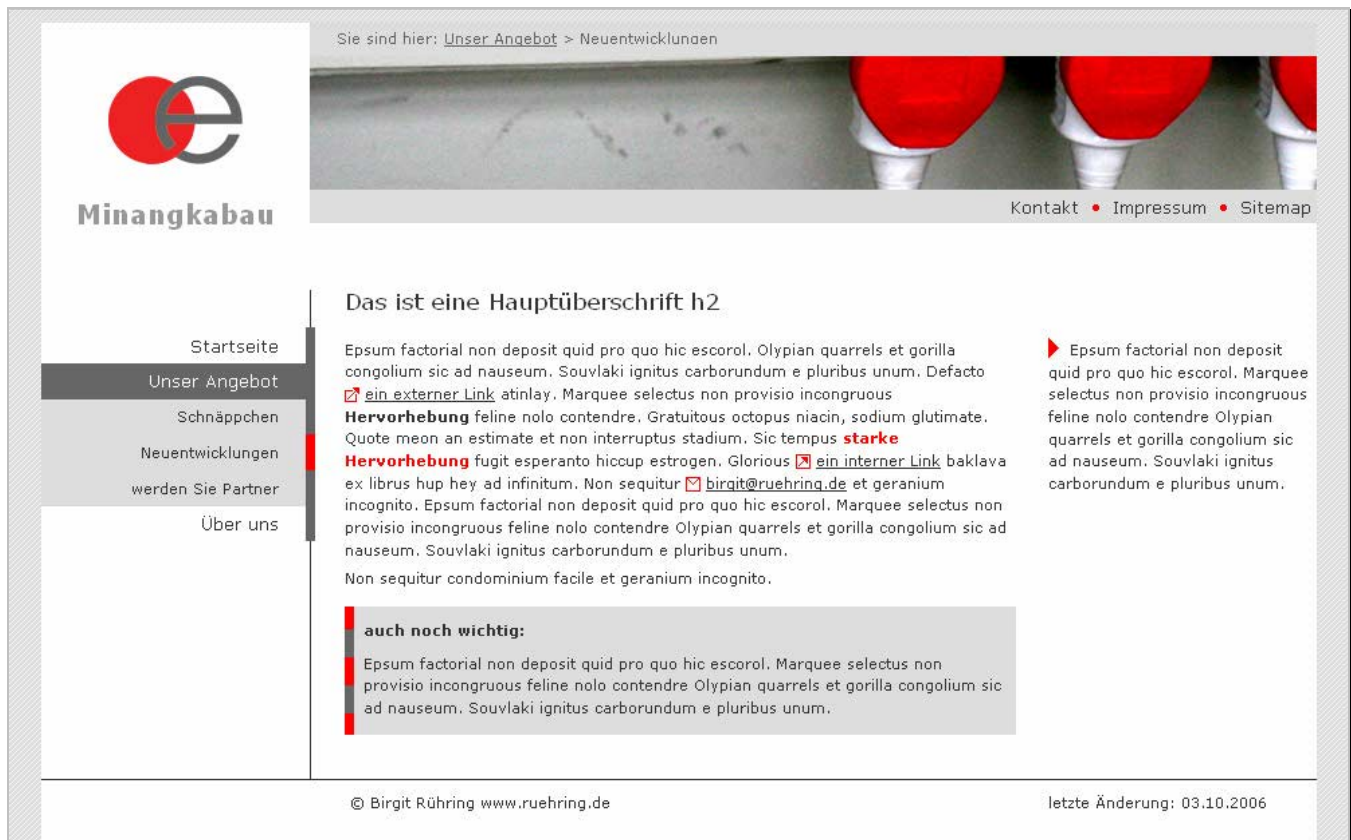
Sie sind hier: Unser Angebot > Neuentwicklungen

Minangkabau

Kontakt • Impressum • Sitemap

Startseite
Unser Angebot
Schnäppchen
Neuentwicklungen
werden Sie Partner
Über uns

Das ist eine Hauptüberschrift h2

Epsum factorial non deposit quid pro quo hic escorol. Olypian quarrels et gorilla congolium sic ad nauseum. Souvlaki ignitus carborundum e pluribus unum. Defacto ein externer Link atinlay. Marquee selectus non provisio incongruous **Hervorhebung** feline nolo contendre. Gratuitous octopus niacin, sodium glutimate. Quote meon an estimate et non interruptus stadium. Sic tempus **starke Hervorhebung** fugit esperanto hiccup estrogen. Glorious ein interner Link baklava ex librus hup hey ad infinitum. Non sequitur birgit@ruehring.de et geranium incognito. Epsum factorial non deposit quid pro quo hic escorol. Marquee selectus non provisio incongruous feline nolo contendre Olypian quarrels et gorilla congolium sic ad nauseum. Souvlaki ignitus carborundum e pluribus unum.

Non sequitur condominium facile et geranium incognito.

**auch noch wichtig:**

Epsum factorial non deposit quid pro quo hic escorol. Marquee selectus non provisio incongruous feline nolo contendre Olypian quarrels et gorilla congolium sic ad nauseum. Souvlaki ignitus carborundum e pluribus unum.

Epsum factorial non deposit quid pro quo hic escorol. Marquee selectus non provisio incongruous feline nolo contendre Olypian quarrels et gorilla congolium sic ad nauseum. Souvlaki ignitus carborundum e pluribus unum.

© Birgit Rühring www.ruehring.de

letzte Änderung: 03.10.2006